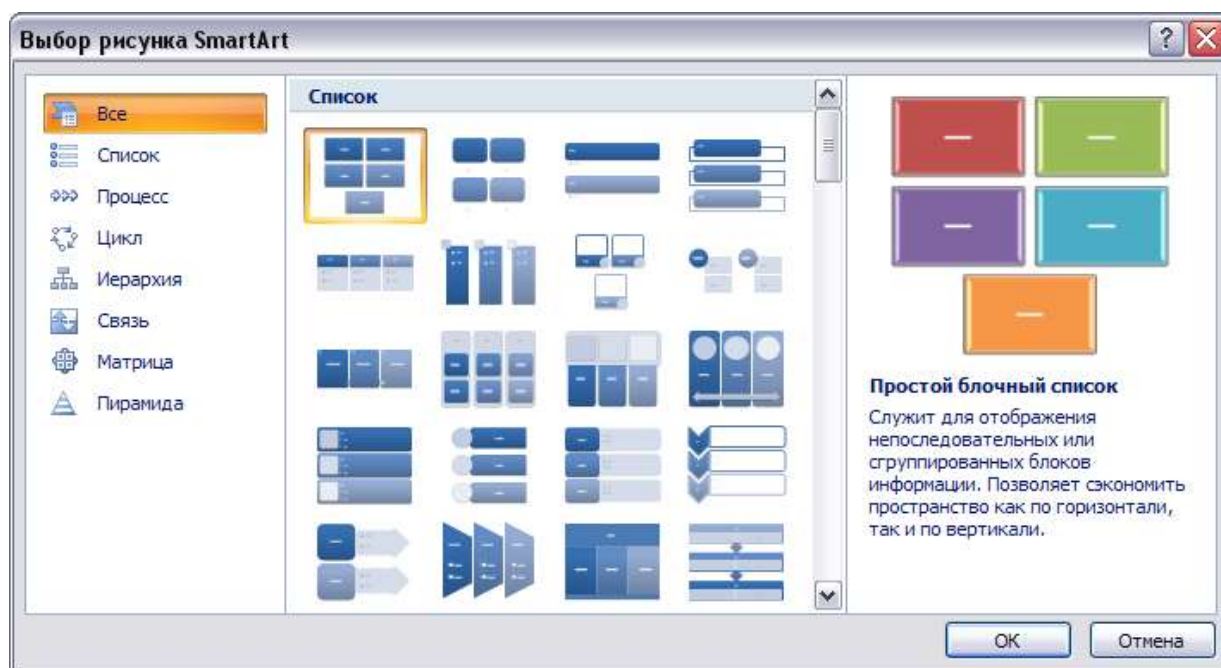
Выбор рисунка SmartArt

?

Все
Список
Процесс
Цикл
Иерархия
Связь
Матрица
Пирамида

Список

Простой блочный список

Служит для отображения непоследовательных или сгруппированных блоков информации. Позволяет сэкономить пространство как по горизонтали, так и по вертикали.

ОК
Отмена